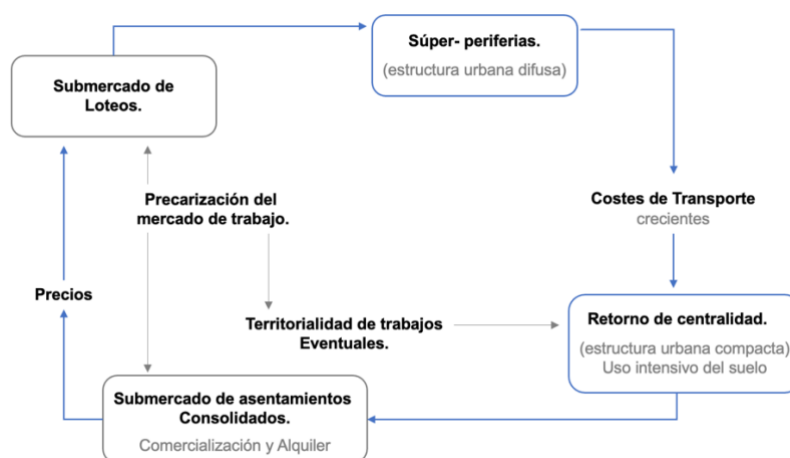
Submercado de Loteos.

Súper- periferias.

(estructura urbana difusa)

Costes de Transporte crecientes

Precarización del mercado de trabajo.

Precios

Territorialidad de trabajos Eventuales.

Retorno de centralidad.

(estructura urbana compacta) Uso intensivo del suelo

Submercado de asentamientos Consolidados.

Comercialización y Alquiler